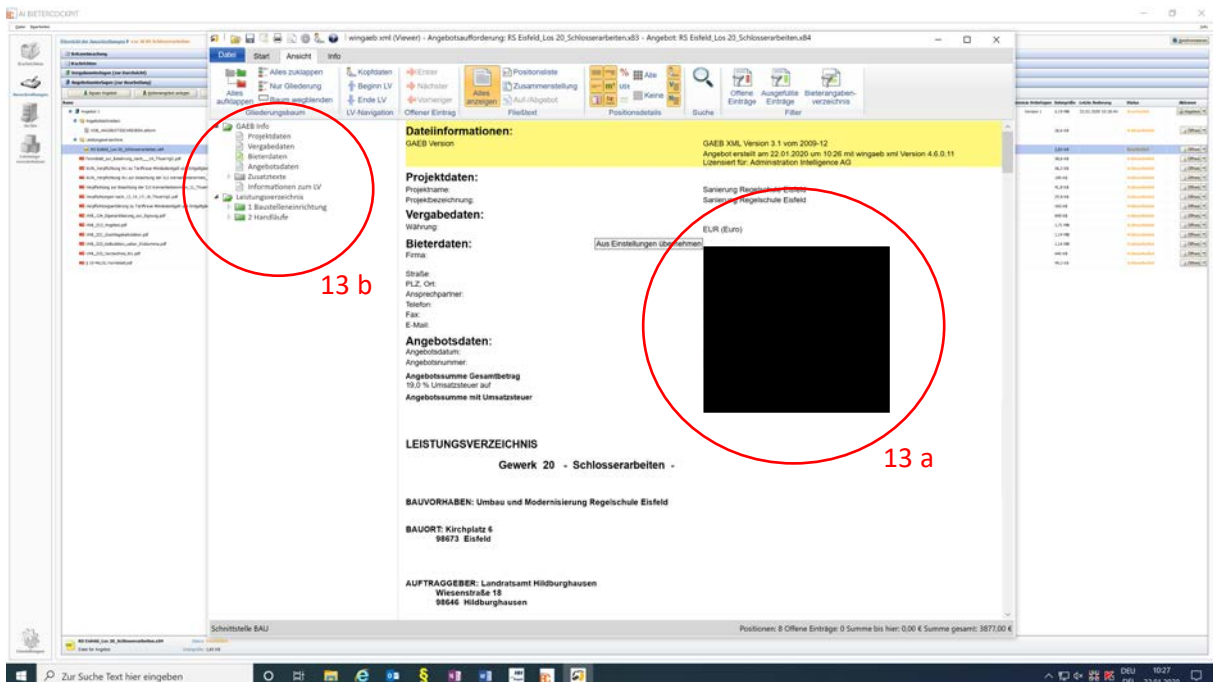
AI BIETERCOCKPIT

wingaeb xml (Viewer) - Angebotsaufforderung: RS Eisfeld_Los 20_Schlosserarbeiten.x83 - Angebot: RS Eisfeld_Los 20_Schlosserarbeiten.x84

Datei | Start | Ansicht | Info

Alles aufklappen | Alles zuklappen | Nur Gliederung | Baum wegblenden | Gliederungsbaum
Kopfdaten | Beginn LV | Ende LV | LV-Navigation
Erster | Nächster | Vorheriger | Offener Eintrag
Alles anzeigen | Positionsliste | Zusammenstellung | Auf./Abgebot | Fließtext
Alle | Keine | Positionsdetails
Suche
Offene Einträge | Ausgefüllte Einträge | Bieterangabenverzeichnis | Filter

GAEB Info
Projektdaten
Vergabedaten
Bieterdaten
Angebotsdaten
Zusatztexte
Informationen zum LV
Leistungsverzeichnis
1 Baustelleneinrichtung
2 Handläufe

13 b

Dateiinformationen:
GAEB Version
GAEB XML Version 3.1 vom 2009-12
Angebot erstellt am 22.01.2020 um 10:26 mit wingaeb xml Version 4.6.0.11
Lizensiert für: Administration Intelligence AG

Projektdaten:
Projektname: Sanierung Regelschule Eisfeld
Projektbezeichnung: Sanierung Regelschule Eisfeld

Vergabedaten:
Währung: EUR (Euro)

Bieterdaten:
Aus Einstellungen übernehmen
Firma:
Straße:
PLZ, Ort:
Ansprechpartner:
Telefon:
Fax:
E-Mail:

Angebotsdaten:
Angebotsdatum:
Angebotsnummer:
Angebotssumme Gesamtbetrag
19,0 % Umsatzsteuer auf
Angebotssumme mit Umsatzsteuer

13 a

LEISTUNGSVERZEICHNIS

Gewerk 20 - Schlosserarbeiten -

BAUVORHABEN: Umbau und Modernisierung Regelschule Eisfeld

BAUORT: Kirchplatz 6
98673 Eisfeld

AUFTRAGGEBER: Landratsamt Hildburghausen
Wiesenstraße 18
98646 Hildburghausen

Schnittstelle BAU
Positionen: 8 Offene Einträge: 0 Summe bis hier: 0,00 € Summe gesamt: 3877,00 €

Zur Suche Text hier eingeben
DEU 10:27